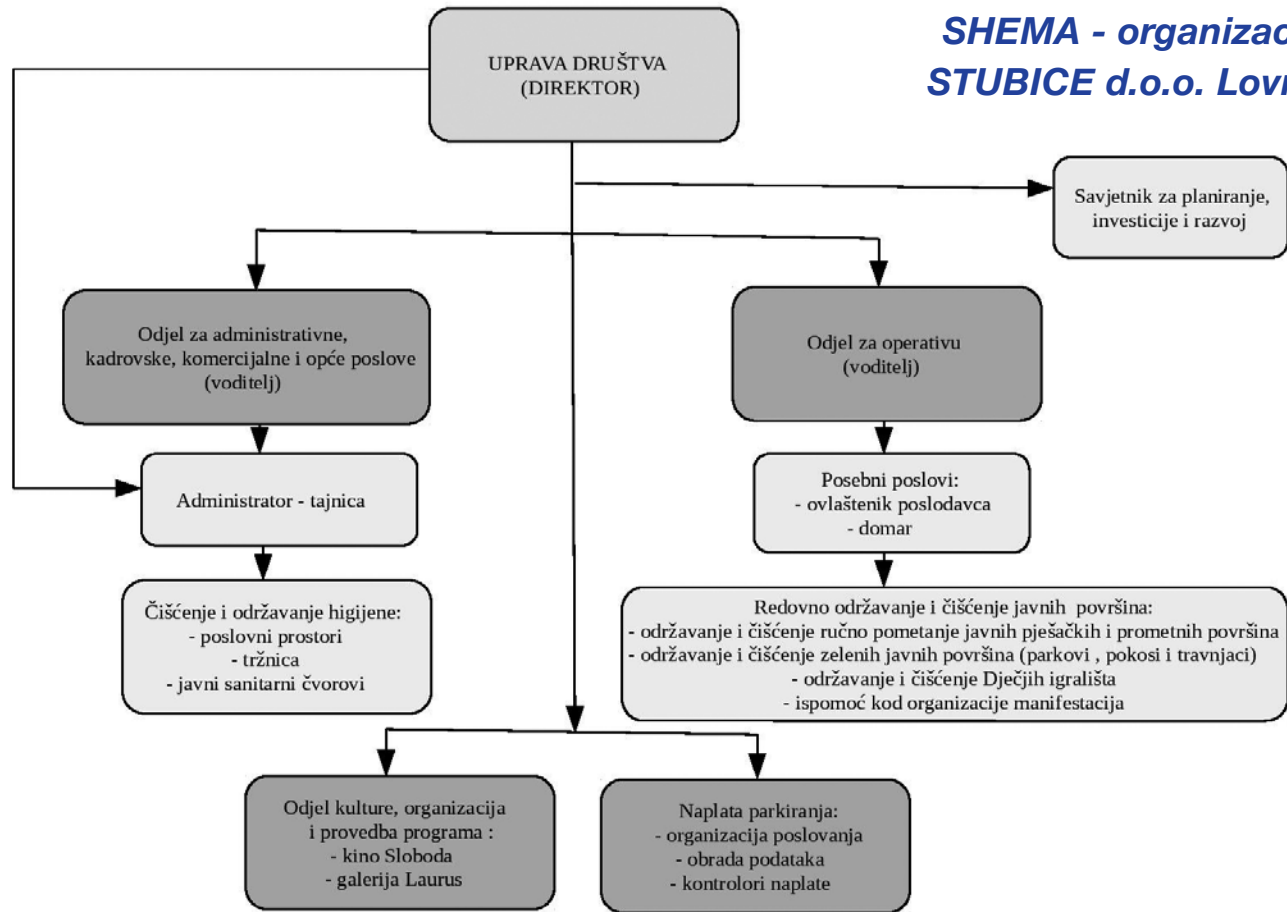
SHEMA - organizac
STUBICE d.o.o. Lovr

UPRAVA DRUŠTVA
(DIREKTOR)

Savjetnik za planiranje, investicije i razvoj

Odjel za administrativne, kadrovske, komercijalne i opće poslove
(voditelj)

Odjel za operativu
(voditelj)

Administrator - tajnica

Posebni poslovi:
- ovlaštenik poslodavca
- domar

Čišćenje i održavanje higijene:
- poslovni prostori
- tržnica
- javni sanitarni čvorovi

Redovno održavanje i čišćenje javnih površina:
- održavanje i čišćenje ručno pometanje javnih pješačkih i prometnih površina
- održavanje i čišćenje zelenih javnih površina (parkovi , pokosi i travnjaci)
- održavanje i čišćenje Dječjih igrališta
- ispomoć kod organizacije manifestacija

Odjel kulture, organizacija i provedba programa :
- kino Sloboda
- galerija Laurus

Naplata parkiranja:
- organizacija poslovanja
- obrada podataka
- kontrolori naplate